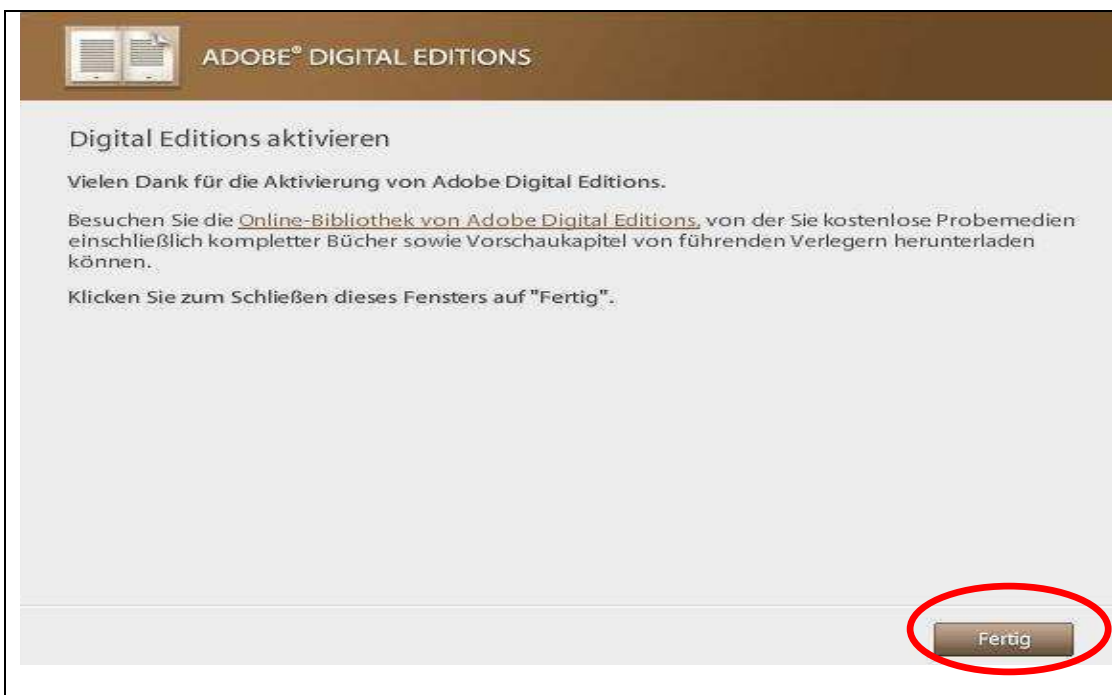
ADOBE® DIGITAL EDITIONS

Digital Editions aktivieren

Vielen Dank für die Aktivierung von Adobe Digital Editions.

Besuchen Sie die Online-Bibliothek von Adobe Digital Editions, von der Sie kostenlose Probemedien einschließlich kompletter Bücher sowie Vorschaukapitel von führenden Verlegern herunterladen können.

Klicken Sie zum Schließen dieses Fensters auf "Fertig".

Fertig